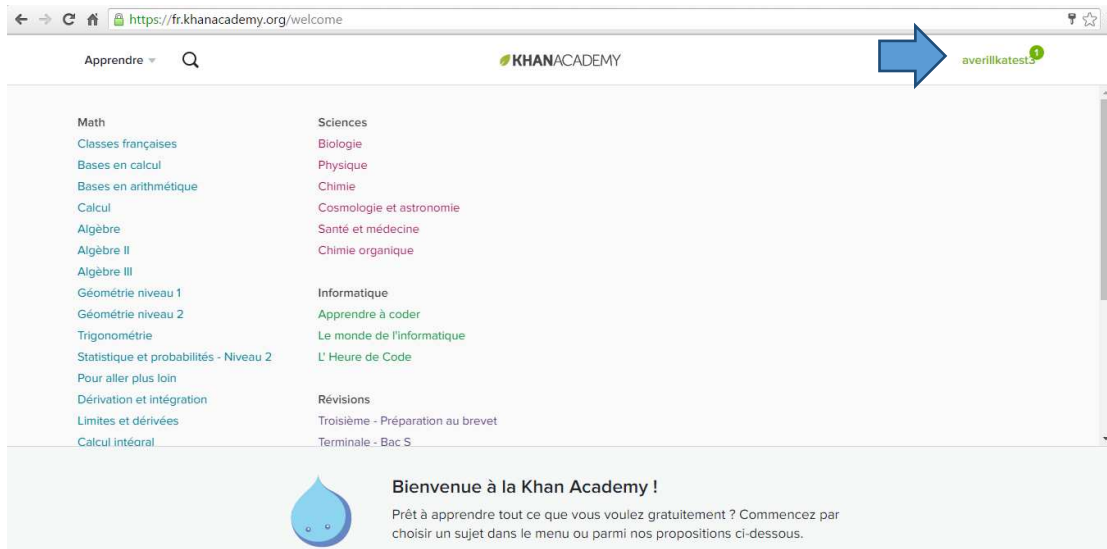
https://fr.khanacademy.org/welcome

Apprendre

KHANACADEMY

averillkatest3 1

Math
Classes françaises
Bases en calcul
Bases en arithmétique
Calcul
Algèbre
Algèbre II
Algèbre III
Géométrie niveau 1
Géométrie niveau 2
Trigonométrie
Statistique et probabilités - Niveau 2
Pour aller plus loin
Dérivation et intégration
Limites et dérivées
Calcul intégral

Sciences
Biologie
Physique
Chimie
Cosmologie et astronomie
Santé et médecine
Chimie organique

Informatique
Apprendre à coder
Le monde de l'informatique
L' Heure de Code

Révisions
Troisième - Préparation au brevet
Terminale - Bac S

Bienvenue à la Khan Academy !

Prêt à apprendre tout ce que vous voulez gratuitement ? Commencez par choisir un sujet dans le menu ou parmi nos propositions ci-dessous.